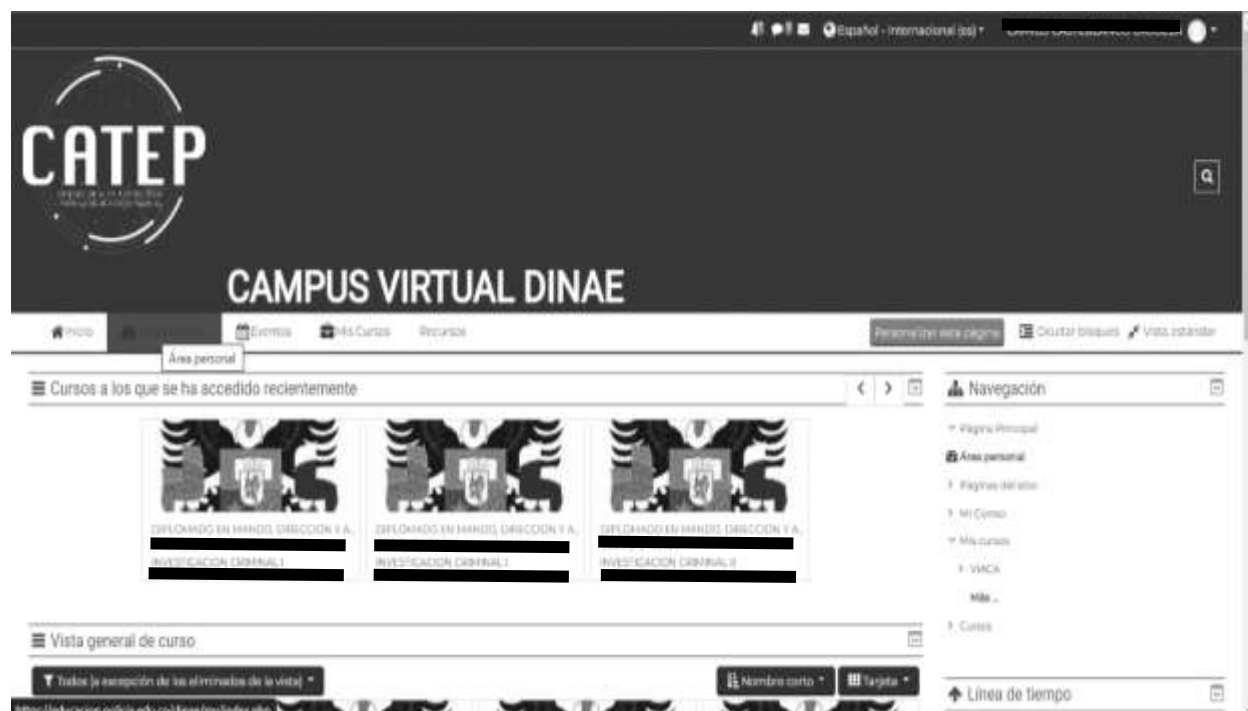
Español - Internacional (es)

CATEP

CAMPUS VIRTUAL DINAE

Inicio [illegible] Eventos Mis Cursos Recursos

Área personal

Personalizar esta página Ocultar bloques Vista estándar

Cursos a los que se ha accedido recientemente

DIPLOMADO EN MANDO, DIRECCION Y A...
INVESTIGACION CRIMINAL I

DIPLOMADO EN MANDO, DIRECCION Y A...
INVESTIGACION CRIMINAL I

DIPLOMADO EN MANDO, DIRECCION Y A...
INVESTIGACION CRIMINAL II

Navegación

Página Principal
Área personal
Páginas del sitio
Mi Campo
Mis cursos
VIACA
Más ...
Cursos

Vista general de curso

Todos (a excepción de los eliminados de la vista)

Nombre corto

Tarjeta

Línea de tiempo

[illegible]